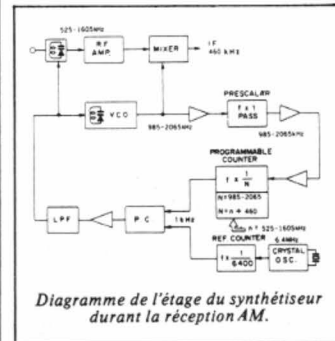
525 - 1605MHz

RF AMP.

MIXER

IF 460 kHz

PRESCALER

VCO

f x 1 PASS

985 - 2065MHz

985 - 2065MHz

PROGRAMMABLE COUNTER

$f \times \frac{1}{N}$

N = 985 - 2065

N = n + 460

n = 525 - 1605MHz

LPF

P C

1 kHz

REF COUNTER

$f \times \frac{1}{6400}$

6.4MHz

CRYSTAL OSC.

Diagramme de l'étage du synthétiseur durant la réception AM.